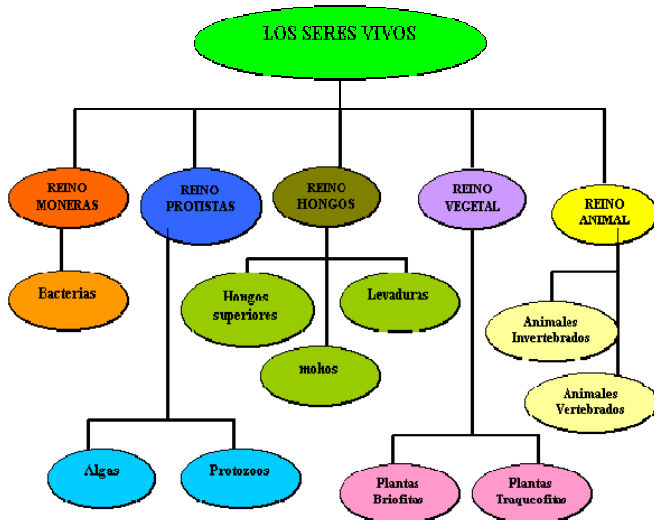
LOS SERES VIVOS

REINO MONERAS

Bacterias

REINO PROTISTAS

Algas

Protozoos

REINO HONGOS

Hongos superiores

Levaduras

mohos

REINO VEGETAL

Plantas Briofitas

Plantas Traqueofitas

REINO ANIMAL

Animales Invertebrados

Animales Vertebrados